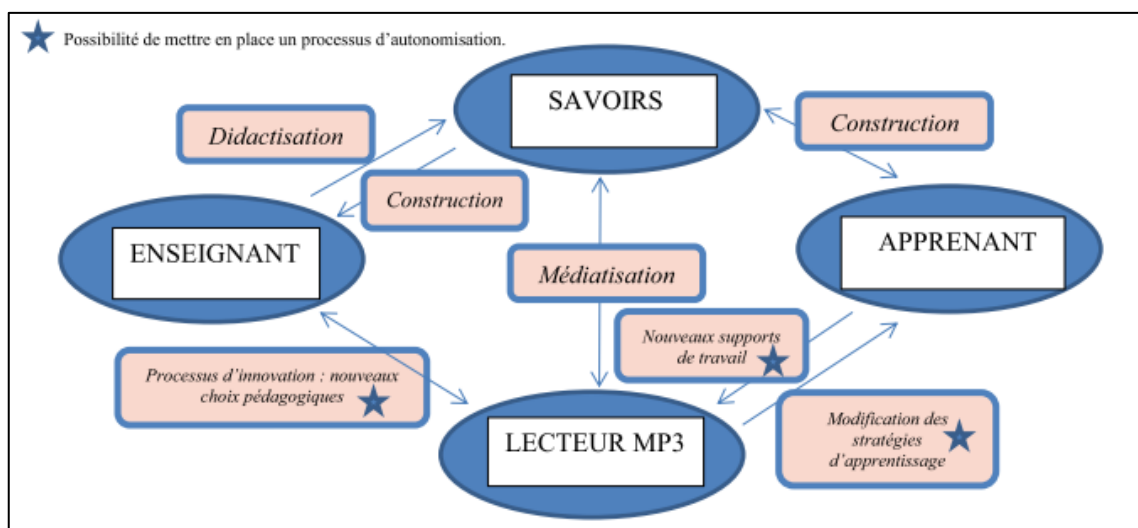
Possibilité de mettre en place un processus d'autonomisation.

SAVOIRS

Didactisation

Construction

Construction

ENSEIGNANT

APPRENANT

Médiatisation

Nouveaux supports de travail

Processus d'innovation : nouveaux choix pédagogiques

Modification des stratégies d'apprentissage

LECTEUR MP3